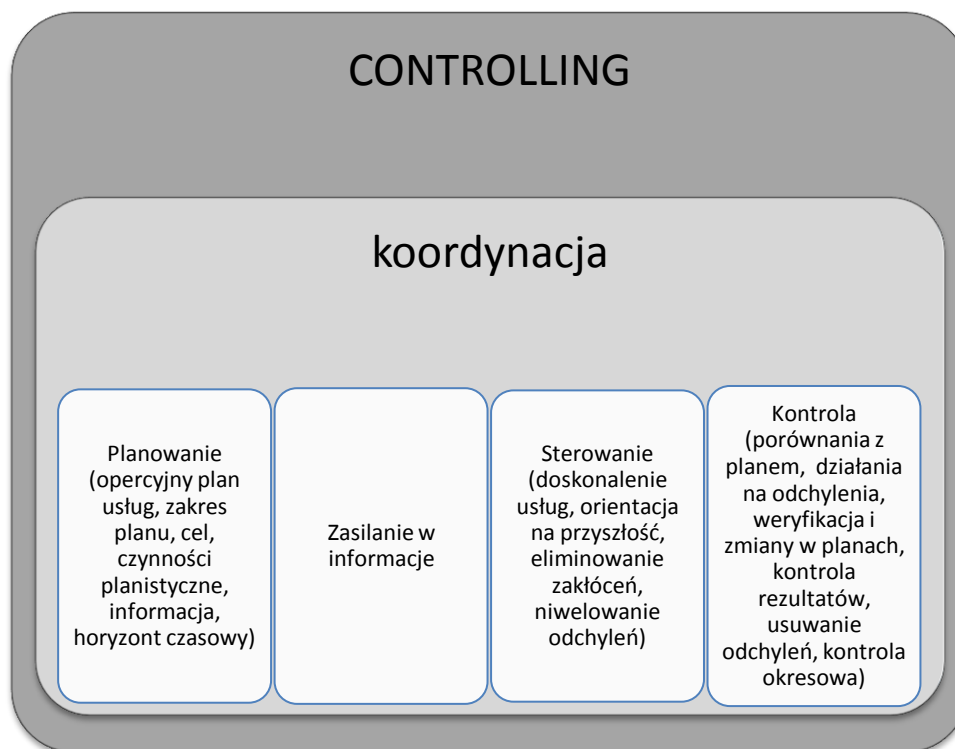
CONTROLLING

koordynacja

Planowanie (opercyjny plan usług, zakres planu, cel, czynności planistyczne, informacja, horyzont czasowy)

Zasilanie w informacje

Sterowanie (doskonalenie usług, orientacja na przyszłość, eliminowanie zakłóceń, niwelowanie odchyleń)

Kontrola (porównania z planem, działania na odchylenia, weryfikacja i zmiany w planach, kontrola rezultatów, usuwanie odchyleń, kontrola okresowa)